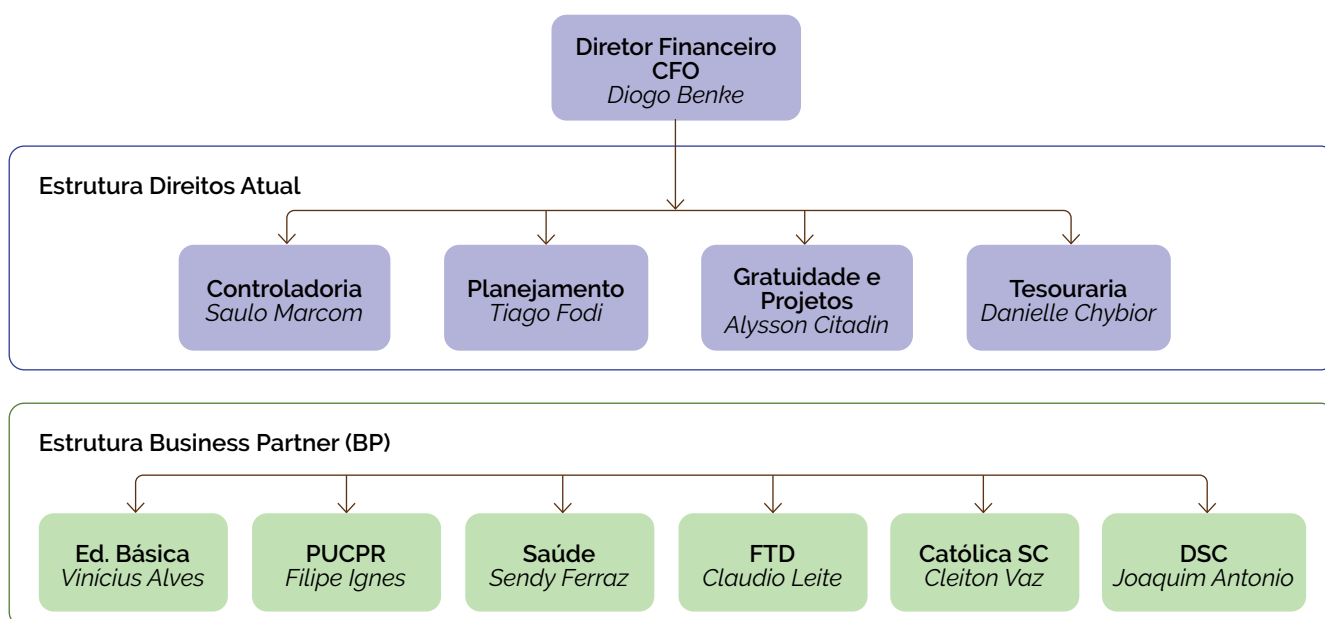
Diretor Financeiro
CFO
Diogo Benke

Estrutura Direitos Atual

Controladoria
Saulo Marcom

Planejamento
Tiago Fodi

Gratuidade e Projetos
Alysson Citadin

Tesouraria
Danielle Chybior

Estrutura Business Partner (BP)

Ed. Básica
Vinicius Alves

PUCPR
Filipe Ignes

Saúde
Sendy Ferraz

FTD
Claudio Leite

Católica SC
Cleiton Vaz

DSC
Joaquim Antonio